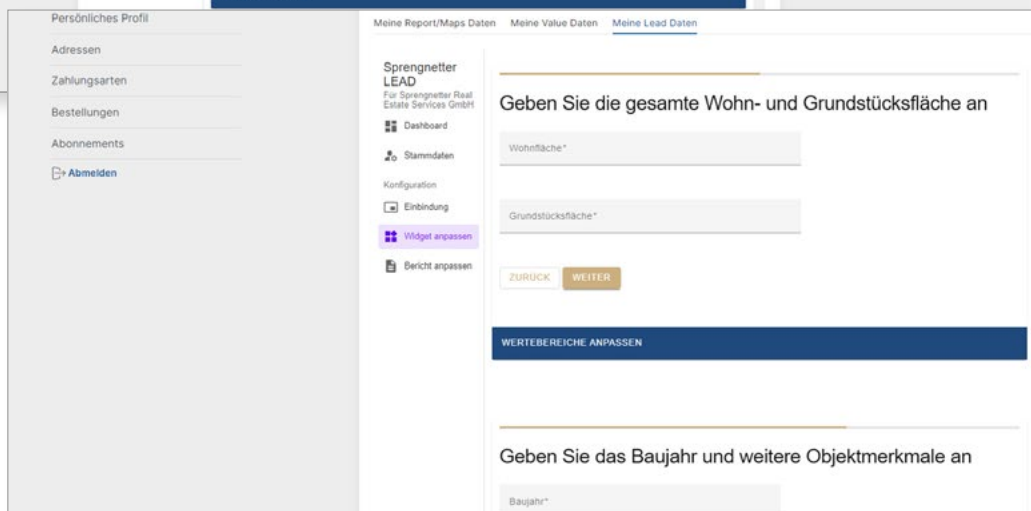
Persönliches Profil
Adressen
Zahlungsarten
Bestellungen
Abonnements
Abmelden

Meine Report/Maps Daten
Meine Value Daten
Meine Lead Daten

Sprengnetter LEAD
Für Sprengnetter Real Estate Services GmbH
Dashboard
Stammdaten
Konfiguration
Einbindung
Widget anpassen
Bericht anpassen

Geben Sie die gesamte Wohn- und Grundstücksfläche an

Wohnfläche*

Grundstücksfläche*

ZURÜCK
WEITER

WERTEBEREICHE ANPASSEN

Geben Sie das Baujahr und weitere Objektmerkmale an

Baujahr*